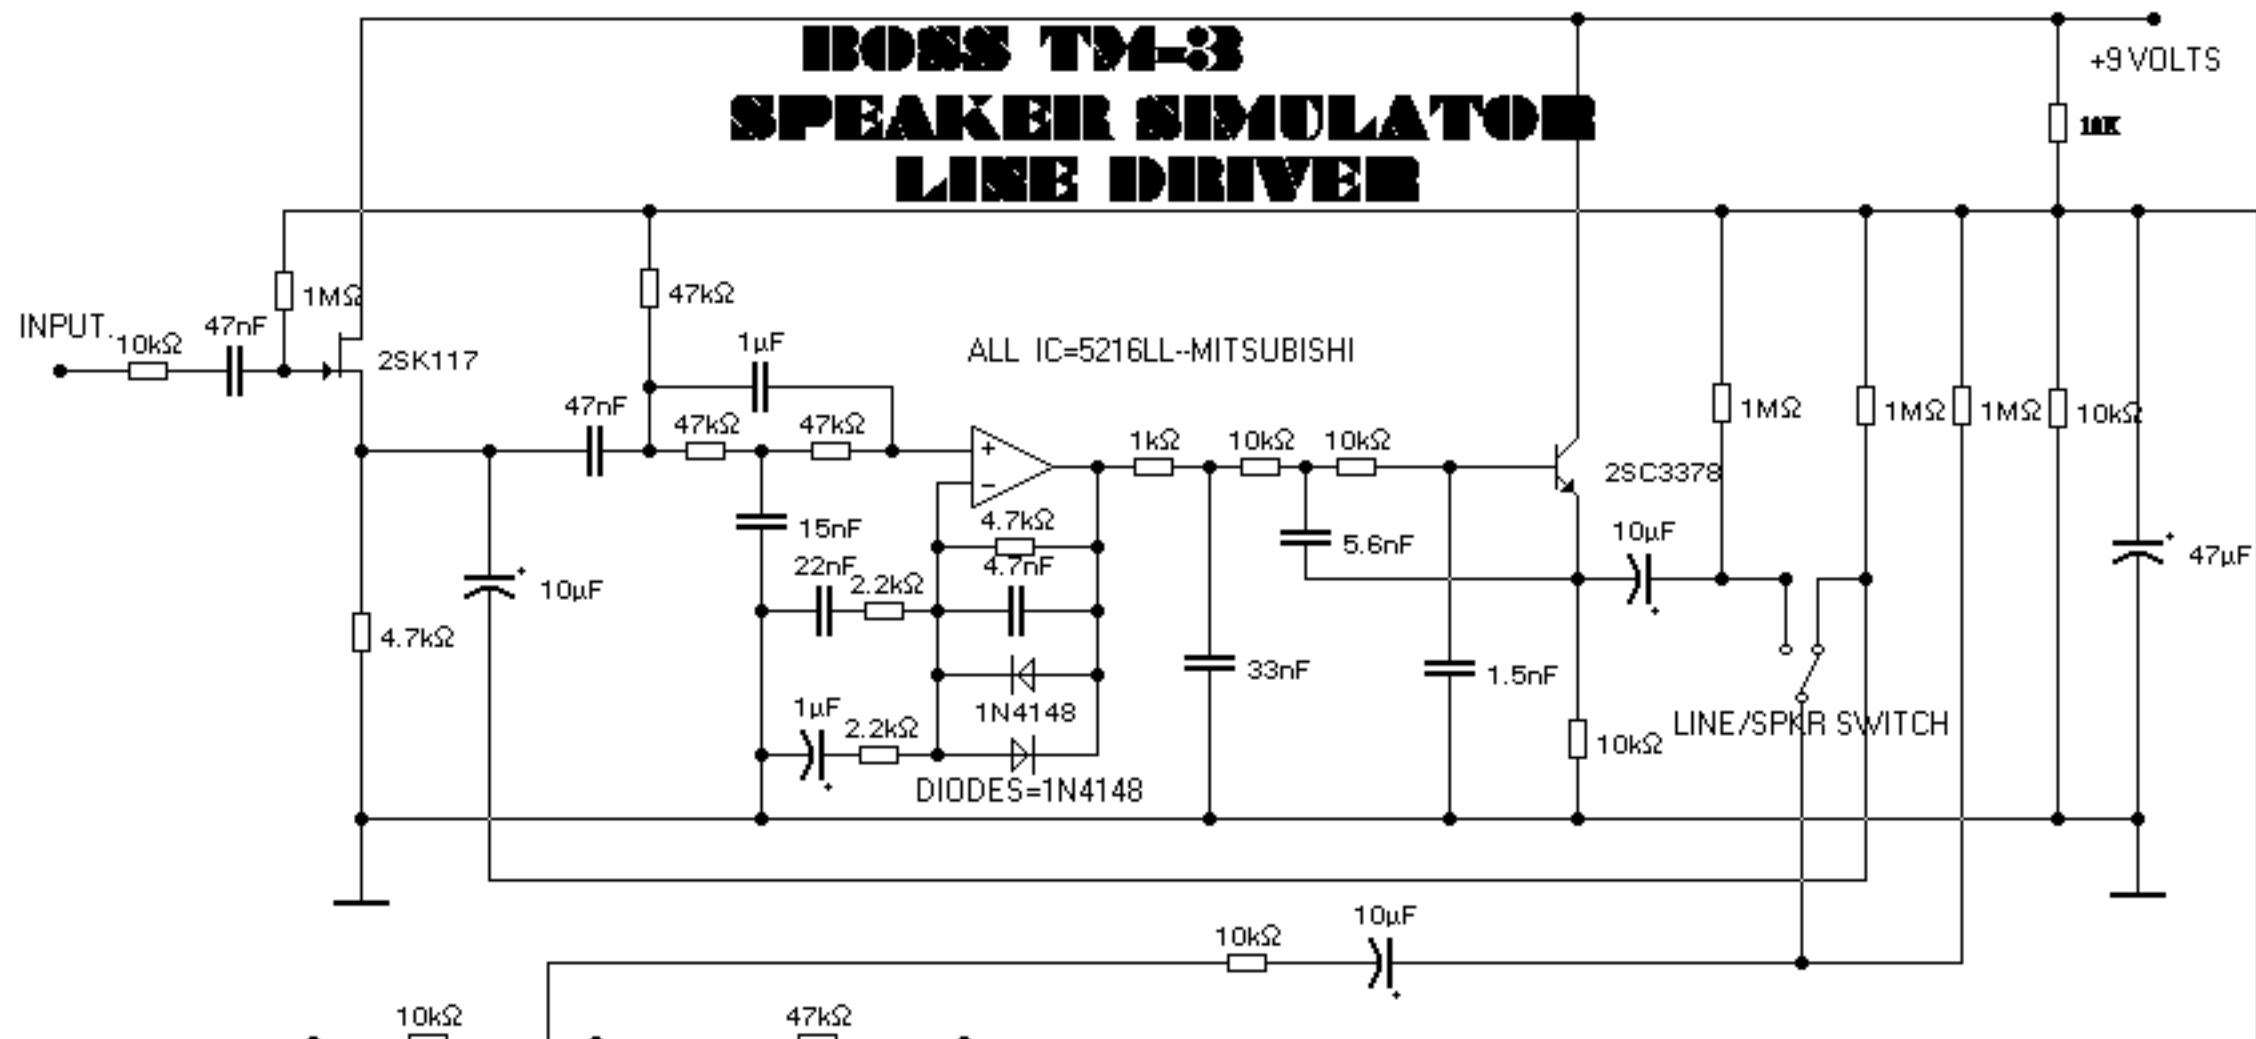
BOSS TM-3
SPEAKER SIMULATOR
LINE DRIVER

+9 VOLTS
10K

INPUT
10kΩ
47nF
1MΩ
2SK117
47kΩ
1µF
ALL IC=5216LL--MITSUBISHI
47nF
47kΩ
47kΩ
1kΩ
10kΩ
10kΩ
1MΩ
1MΩ
1MΩ
10kΩ
2SC3378
15nF
4.7kΩ
10µF
5.6nF
47µF
22nF
2.2kΩ
4.7nF
10µF
4.7kΩ
33nF
1.5nF
1N4148
1µF
2.2kΩ
10kΩ
LINE/SPKR SWITCH
DIODES=1N4148
10kΩ
10µF
10kΩ
47kΩ